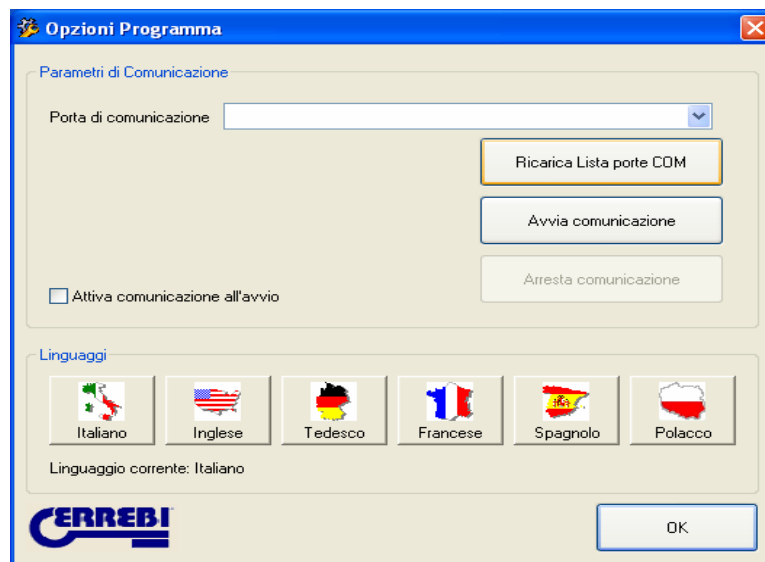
Opzioni Programma

Parametri di Comunicazione

Porta di comunicazione

Ricarica Lista porte COM

Avvia comunicazione

Arresta comunicazione

Attiva comunicazione all'avvio

Linguaggi

Italiano

Inglese

Tedesco

Francese

Spagnolo

Polacco

Linguaggio corrente: Italiano

CERREBI

OK